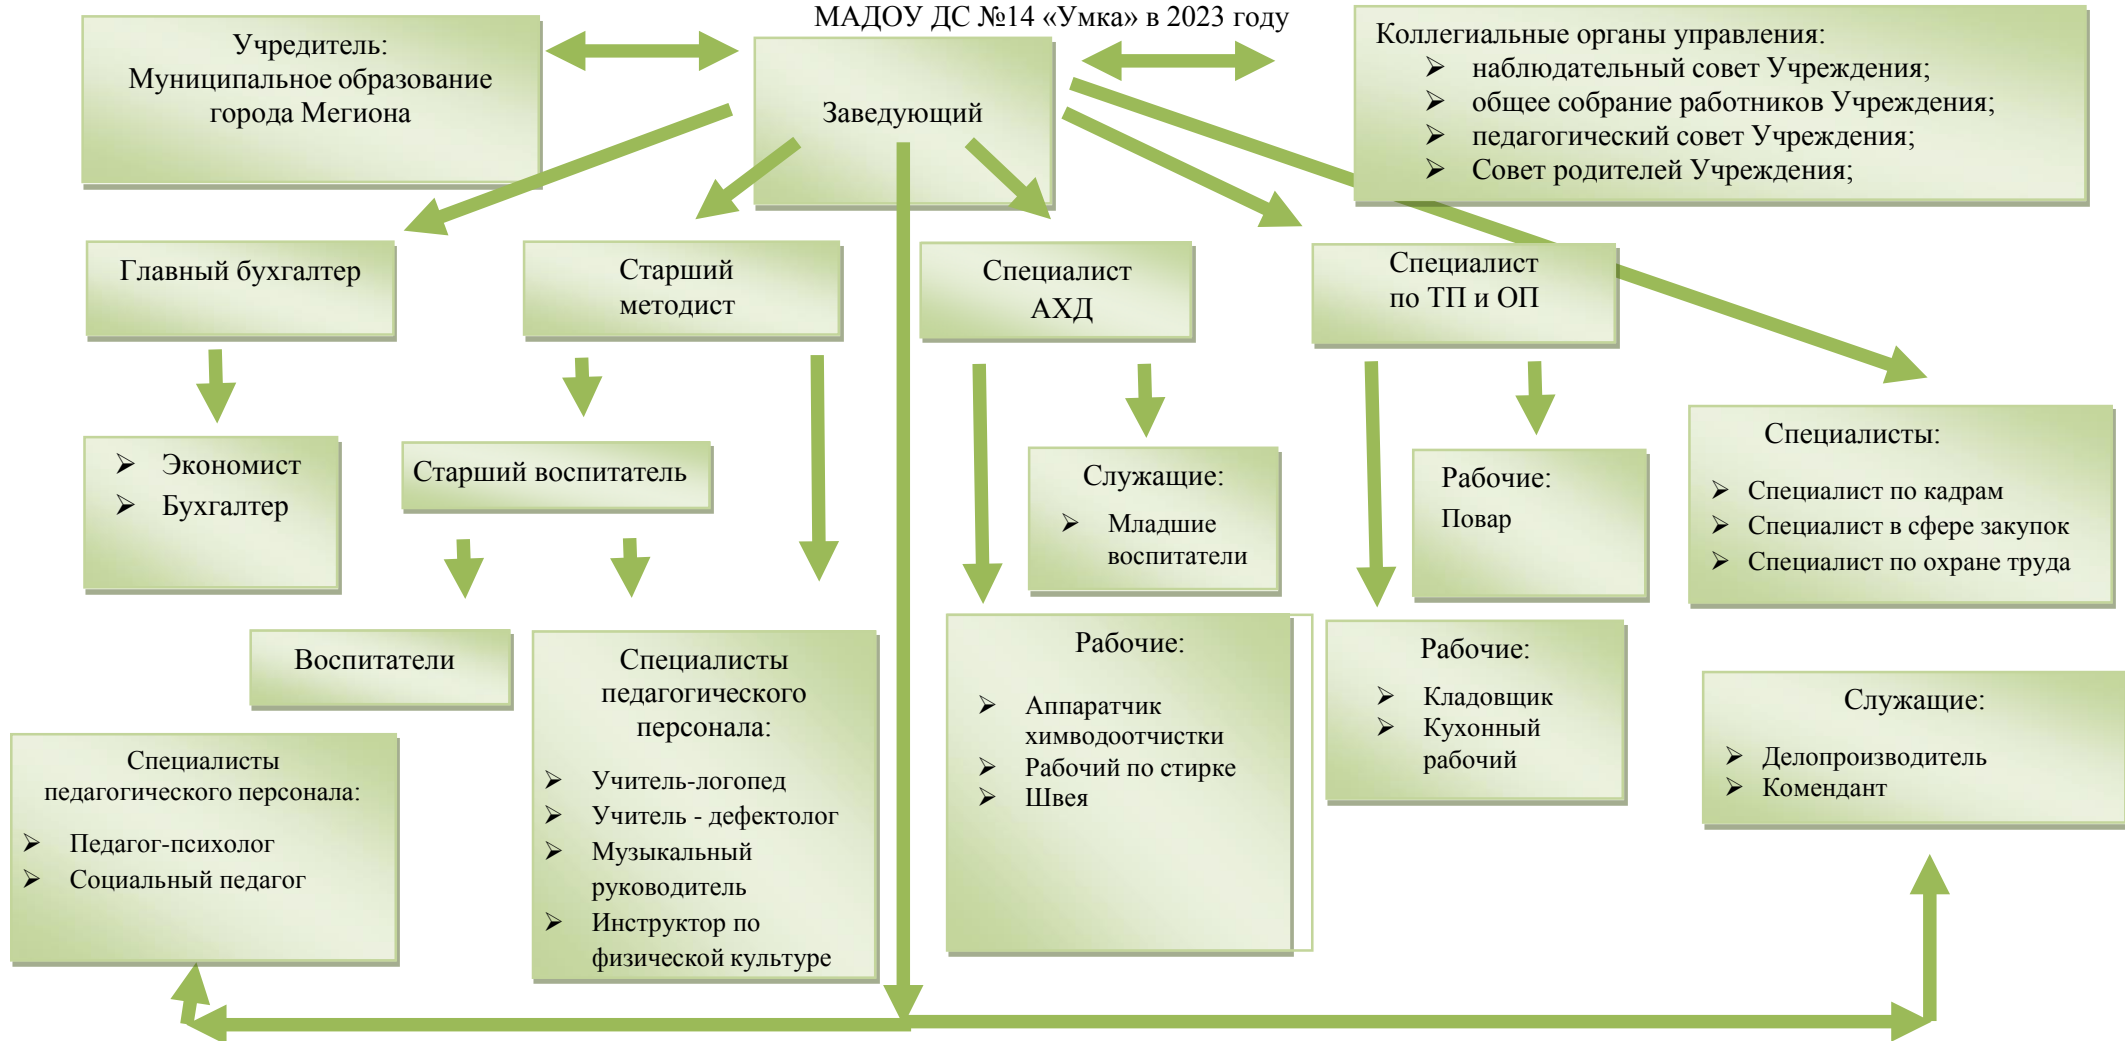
МАДОУ ДС №14 «Умка» в 2023 году

Учредитель:
Муниципальное образование города Мегиона

Заведующий

Коллегиальные органы управления:
- наблюдательный совет Учреждения;
- общее собрание работников Учреждения;
- педагогический совет Учреждения;
- Совет родителей Учреждения;

Главный бухгалтер

Старший методист

Специалист АХД

Специалист по ТП и ОП

- Экономист
- Бухгалтер

Старший воспитатель

Служащие:
- Младшие воспитатели

Рабочие:
Повар

Специалисты:
- Специалист по кадрам
- Специалист в сфере закупок
- Специалист по охране труда

Воспитатели

Специалисты педагогического персонала:
- Учитель-логопед
- Учитель - дефектолог
- Музыкальный руководитель
- Инструктор по физической культуре

Рабочие:
- Аппаратчик химводоотчистки
- Рабочий по стирке
- Швея

Рабочие:
- Кладовщик
- Кухонный рабочий

Служащие:
- Делопроизводитель
- Комендант

Специалисты педагогического персонала:
- Педагог-психолог
- Социальный педагог